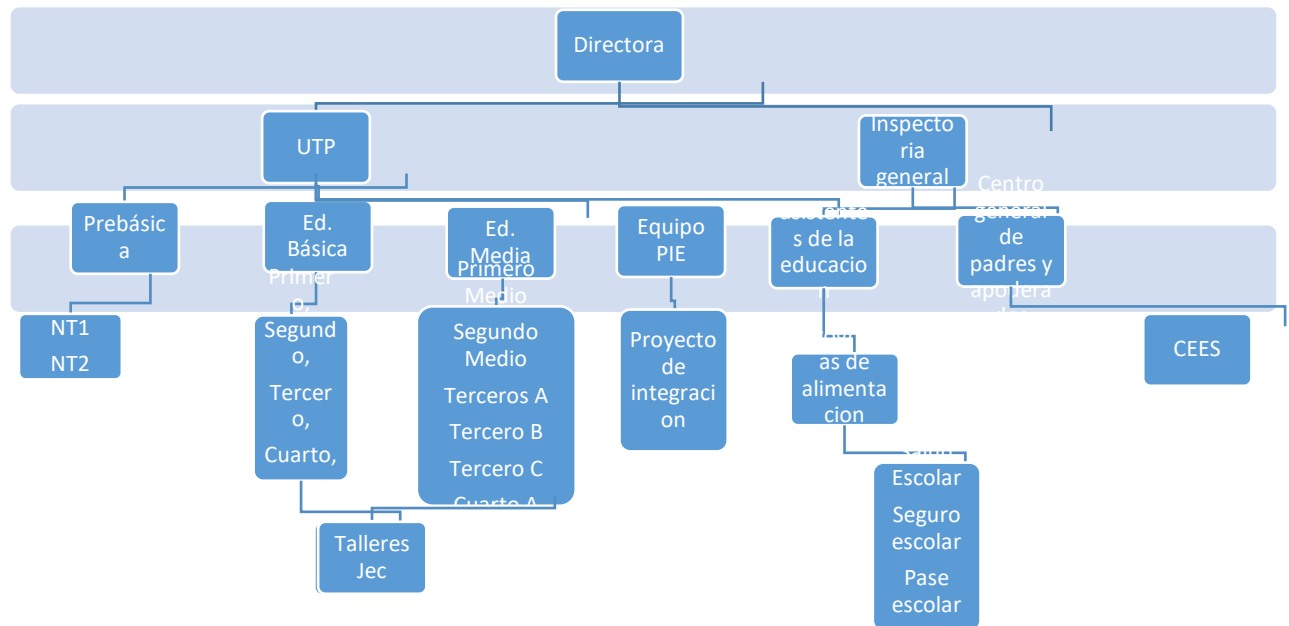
Directora

UTP

Inspectoria general

Prebásica

Ed. Básica

Ed. Media

Equipo PIE

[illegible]s de la educacion

Centro general de padres y apodera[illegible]

NT1
NT2

Primero,
Segundo,
Tercero,
Cuarto,

Primero Medio
Segundo Medio
Terceros A
Tercero B
Tercero C
Cuarto A

Proyecto de integracion

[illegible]as de alimentacion

CEES

Talleres Jec

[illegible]
Escolar
Seguro escolar
Pase escolar